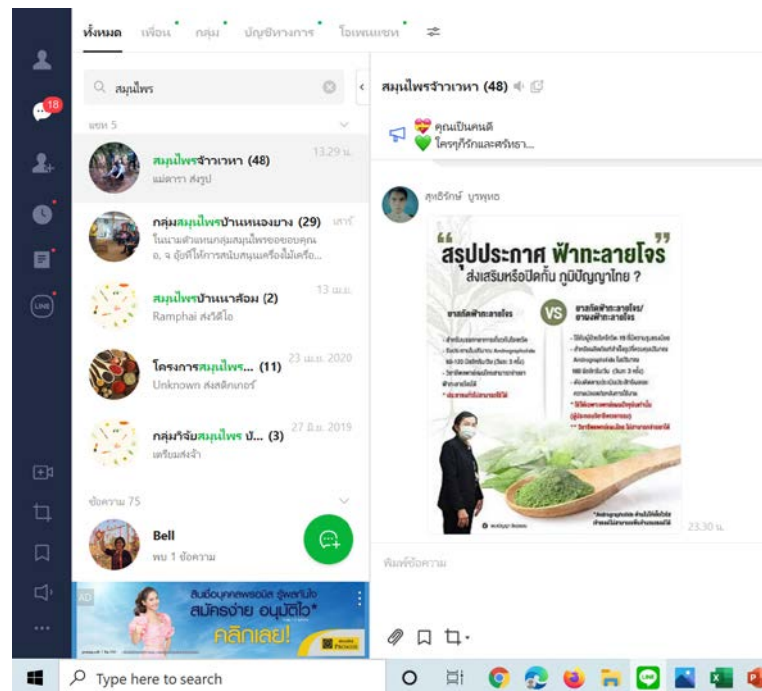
18

ทั้งหมด เพื่อน กลุ่ม บัญชีทางการ โอเพนแชท

สมุนไพร

แชท 5

สมุนไพรจ้าวเวหา (48) 13.29 น.
แม่ดารา ส่งรูป

กลุ่มสมุนไพรบ้านหนองยาง (29) เสาร์
ในนามตัวแทนกลุ่มสมุนไพรขอขอบคุณ อ. จุ้ยที่ให้การสนับสนุนเครื่องมือเครื่อ...

สมุนไพรบ้านนาส้อม (2) 13 เม.ย.
Ramphai ส่งวิดีโอ

โครงการสมุนไพร... (11) 23 เม.ย. 2020
Unknown ส่งสติกเกอร์

กลุ่มวิจัยสมุนไพร ป... (3) 27 มิ.ย. 2019
เตรียมส่งจ้า

ข้อความ 75

Bell
พบ 1 ข้อความ

AD
สินเชื่อบุคคลพรอมิส รู้ผลทันใจ
สมัครง่าย อนุมัติไว*
คลิกเลย!
PROMISE

สมุนไพรจ้าวเวหา (48)

คุณเป็นคนดี
ใครๆก็รักและศรัทธา...

สุทธิรักษ์ บุรพุทธ

“สรุปประกาศ ฟ้าทะลายโจร”
ส่งเสริมหรือปิดกั้น ภูมิปัญญาไทย ?

ยาสกัดฟ้าทะลายโจร VS ยาสกัดฟ้าทะลายโจร/ยาผงฟ้าทะลายโจร

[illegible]

23.30 น.

พิมพ์ข้อความ

Type here to search